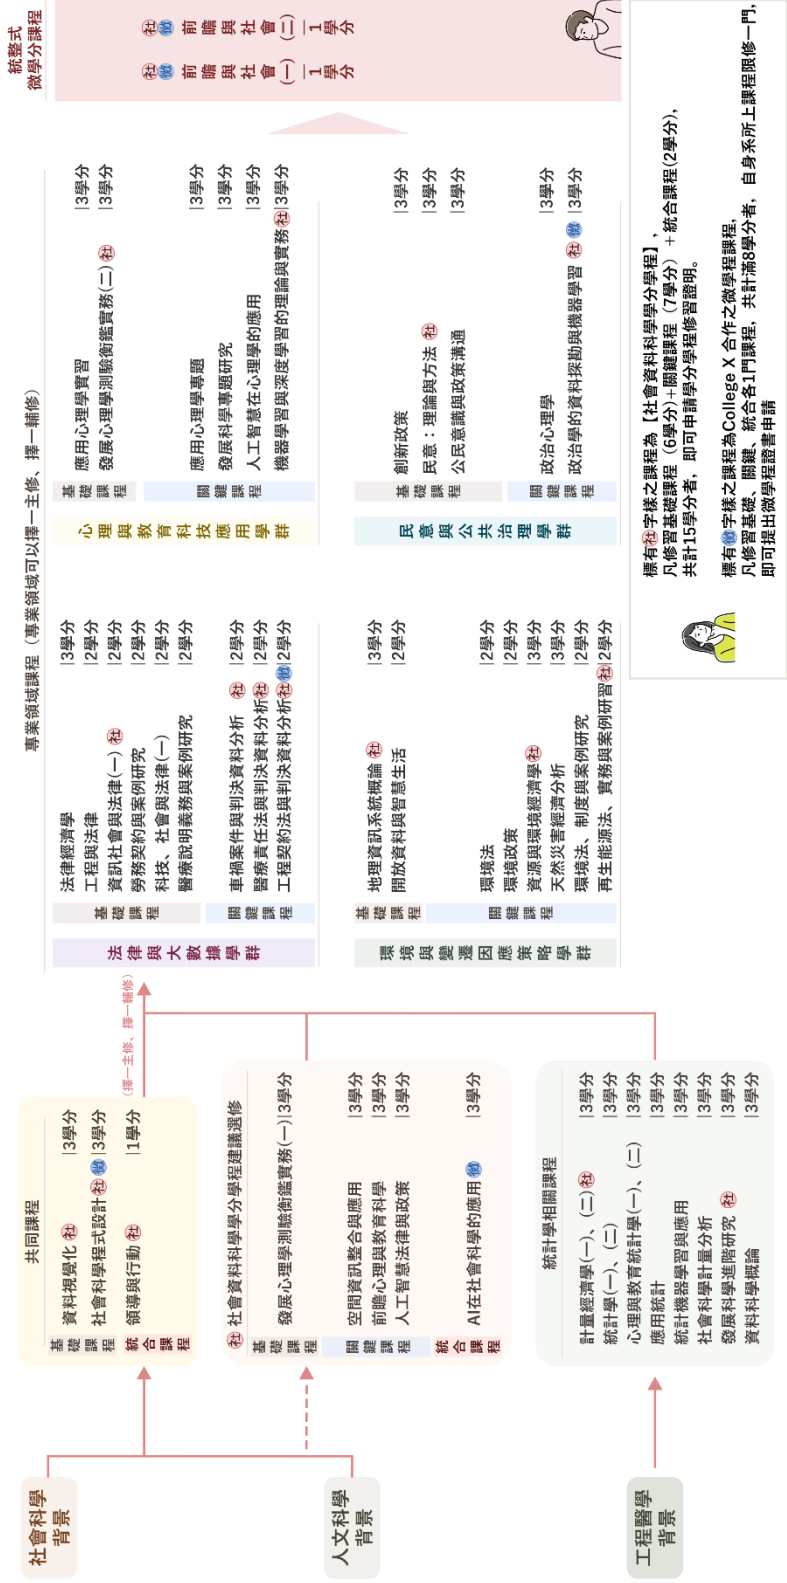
社會科學背景

人文科學背景

工程醫學背景

共同課程

基礎課程
資料視覺化 社 |3學分
社會科學程式設計 社 微 |3學分

統合課程
領導與行動 社 |1學分

(擇一主修、擇一輔修)

社 社會資料科學學分學程建議選修

基礎課程
發展心理學測驗與衡鑑實務(一)|3學分

關鍵課程
空間資訊整合與應用 |3學分
前瞻心理與教育科學 |3學分
人工智慧法律與政策 |3學分

統合課程
AI在社會科學的應用 微 |3學分

統計學相關課程
計量經濟學(一)、(二) 社 |3學分
統計學(一)、(二) |3學分
心理與教育統計學(一)、(二) |3學分
應用統計 |3學分
統計機器學習與應用 |3學分
社會科學計量分析 |3學分
發展科學進階研究 社 |3學分
資料科學概論 |3學分

專業領域課程 (專業領域可以擇一主修、擇一輔修)

法律與大數據學群

基礎課程
法律經濟學 |3學分
工程與法律 |2學分
資訊社會與法律(一) 社 |2學分
勞務契約與案例研究 |2學分
科技、社會與法律(一) |2學分
醫療說明義務與案例研究 |2學分

關鍵課程
車禍案件與判決資料分析 社 |2學分
醫療責任法與判決資料分析 社 |2學分
工程契約法與判決資料分析 社 微 |2學分

環境與變遷因應策略學群

基礎課程
地理資訊系統概論 社 |3學分
開放資料與智慧生活 |2學分

關鍵課程
環境法 |2學分
環境政策 |2學分
資源與環境經濟學 社 |3學分
天然災害經濟分析 |3學分
環境法、制度與案例研究 |2學分
再生能源法、實務與案例研習 社 |2學分

心理與教育科技應用學群

基礎課程
應用心理學實習 |3學分
發展心理學測驗與衡鑑實務(二) 社 |3學分

關鍵課程
應用心理學專題 |3學分
發展科學專題研究 |3學分
人工智慧在心理學的應用 |3學分
機器學習與深度學習的理論與實務 社 |3學分

民意與公共治理學群

基礎課程
創新政策 |3學分
民意：理論與方法 社 |3學分
公民意識與政策溝通 |3學分

關鍵課程
政治心理學 |3學分
政治學的資料探勘與機器學習 社 微 |3學分

統整式微學分課程

社 微 前瞻與社會(一)|1學分
社 微 前瞻與社會(二)|1學分

標有 社 字樣之課程為【社會資料科學學分學程】，凡修習基礎課程(6學分)+關鍵課程(7學分)+統合課程(2學分)，共計15學分者，即可申請學分學程修習證明。

標有 微 字樣之課程為College X 合作之微學程課程，凡修習基礎、關鍵、統合各1門課程，共計滿8學分者，自身系所上課程限修一門，即可提出微學程證書申請